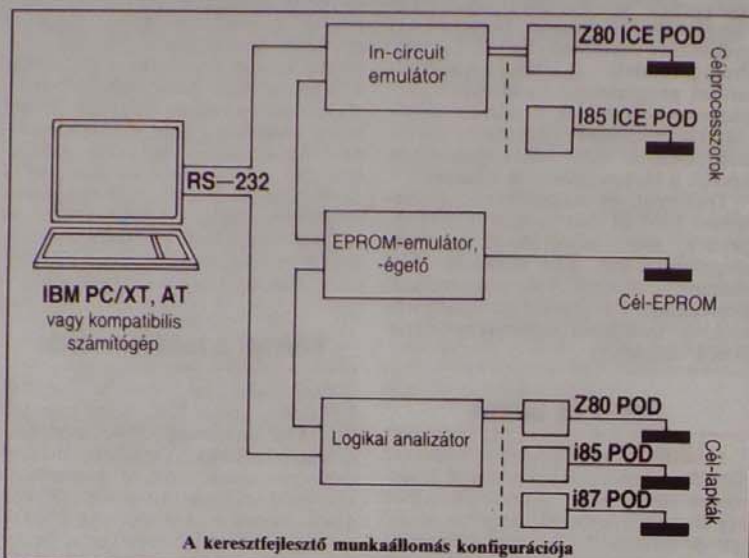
In-circuit emulátor

Z80 ICE POD

I85 ICE POD

Célprocesszorok

RS—232

EPROM-emulátor, -égető

IBM PC/XT, AT vagy kompatibilis számítógép

Cél-EPROM

Logikai analizátor

Z80 POD

i85 POD

i87 POD

Cél-lapkák

A keresztfejlesztő munkaállomás konfigurációja